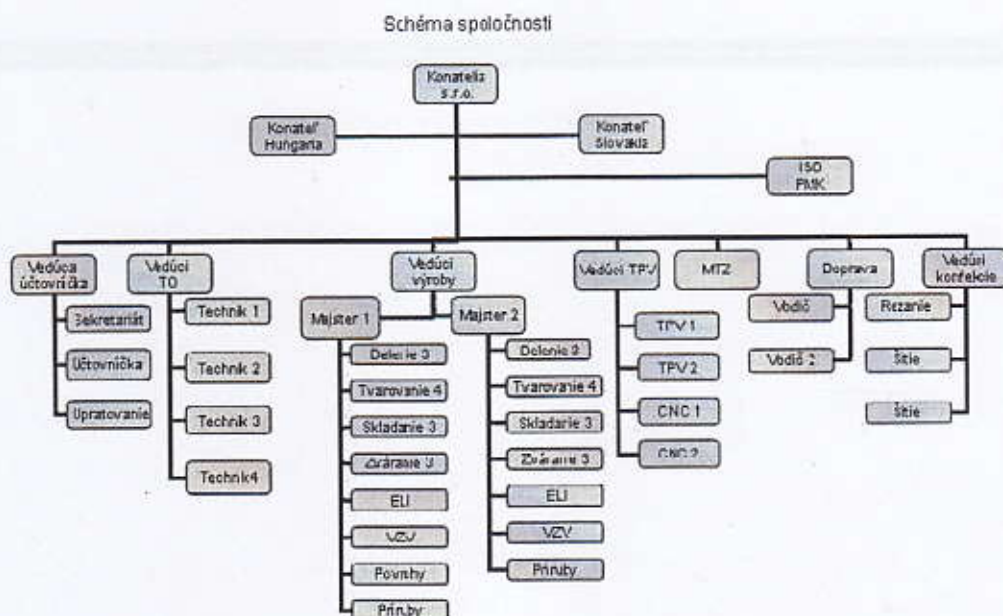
Schéma spoločnosti

Konatelia s.r.o.

Konateľ Hungaria

Konateľ Slovakia

ISO PMK

Vedúca účtovníčka

Sekretariát

Účtovníčka

Upratovanie

Vedúci TO

Technik 1

Technik 2

Technik 3

Technik4

Vedúci výroby

Majster 1

Delenie 3

Tvarovanie 4

Skladanie 3

Zváranie 3

ELI

VZV

Povrchy

Príruby

Majster 2

Delenie 3

Tvarovanie 4

Skladanie 3

Zváranie 3

ELI

VZV

Príruby

Vedúci TPV

TPV 1

TPV 2

CNC 1

CNC 2

MTZ

Doprava

Vodič

Vodič 2

Vedúci konfekcie

Rezanie

Šitie

Šitie